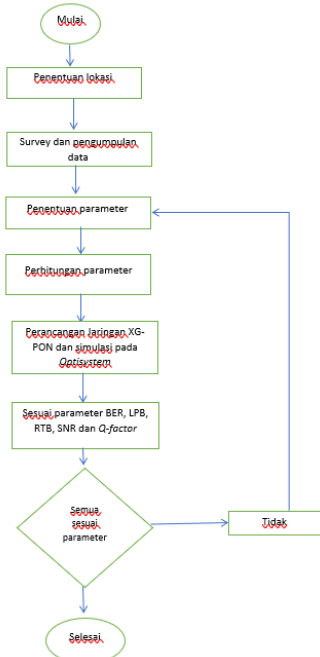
Mulai

Penentuan lokasi

Survey dan pengumpulan data

Penentuan parameter

Perhitungan parameter

Perancangan Jaringan XG-PON dan simulasi pada Optisystem

Sesuai parameter BER, LPB, RTB, SNR dan Q-factor

Semua sesuai parameter

Tidak

Selesai